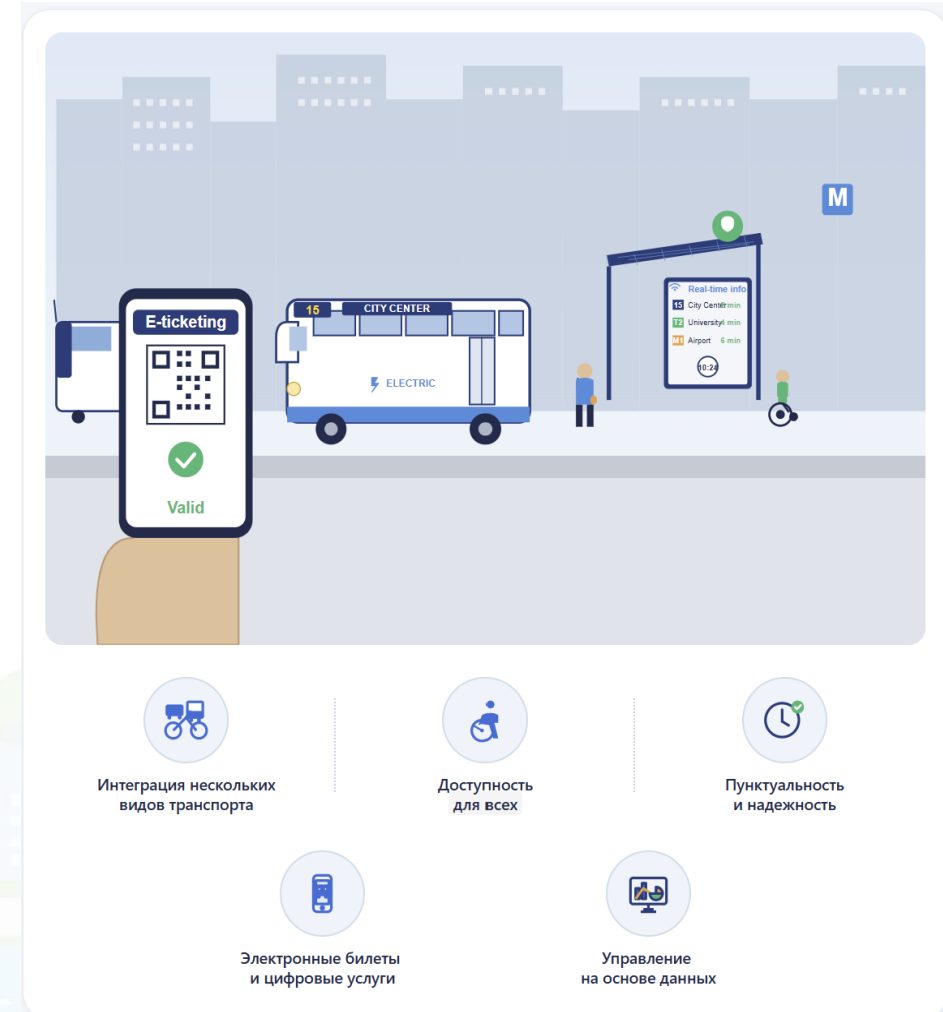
M

E-ticketing

Valid

15 CITY CENTER

ELECTRIC

Real-time info
15 City Center 1 min
T2 University 4 min
M1 Airport 6 min
10:24

Интеграция нескольких видов транспорта

Доступность для всех

Пунктуальность и надежность

Электронные билеты и цифровые услуги

Управление на основе данных